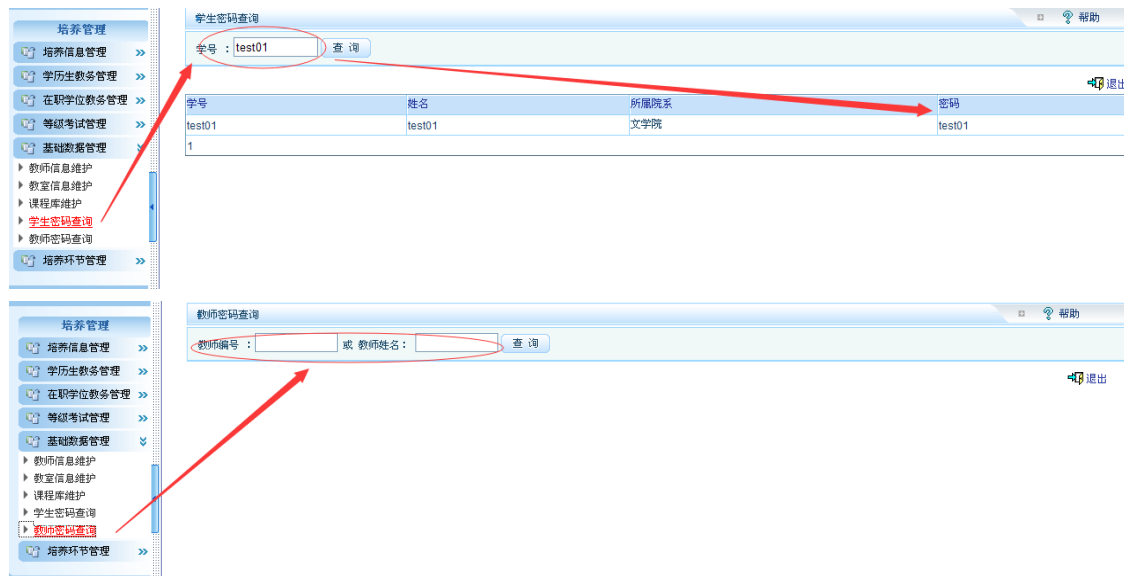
培养管理
培养信息管理
学历生教务管理
在职学位教务管理
等级考试管理
基础数据管理
教师信息维护
教室信息维护
课程库维护
学生密码查询
教师密码查询
培养环节管理

学生密码查询
帮助
学号 : test01 查 询
退出

| 学号 | 姓名 | 所属院系 | 密码 |
|---|---|---|---|
| test01 | test01 | 文学院 | test01 |
| 1 | | | |

培养管理
培养信息管理
学历生教务管理
在职学位教务管理
等级考试管理
基础数据管理
教师信息维护
教室信息维护
课程库维护
学生密码查询
教师密码查询
培养环节管理

教师密码查询
帮助
教师编号 : 或 教师姓名 : 查 询
退出